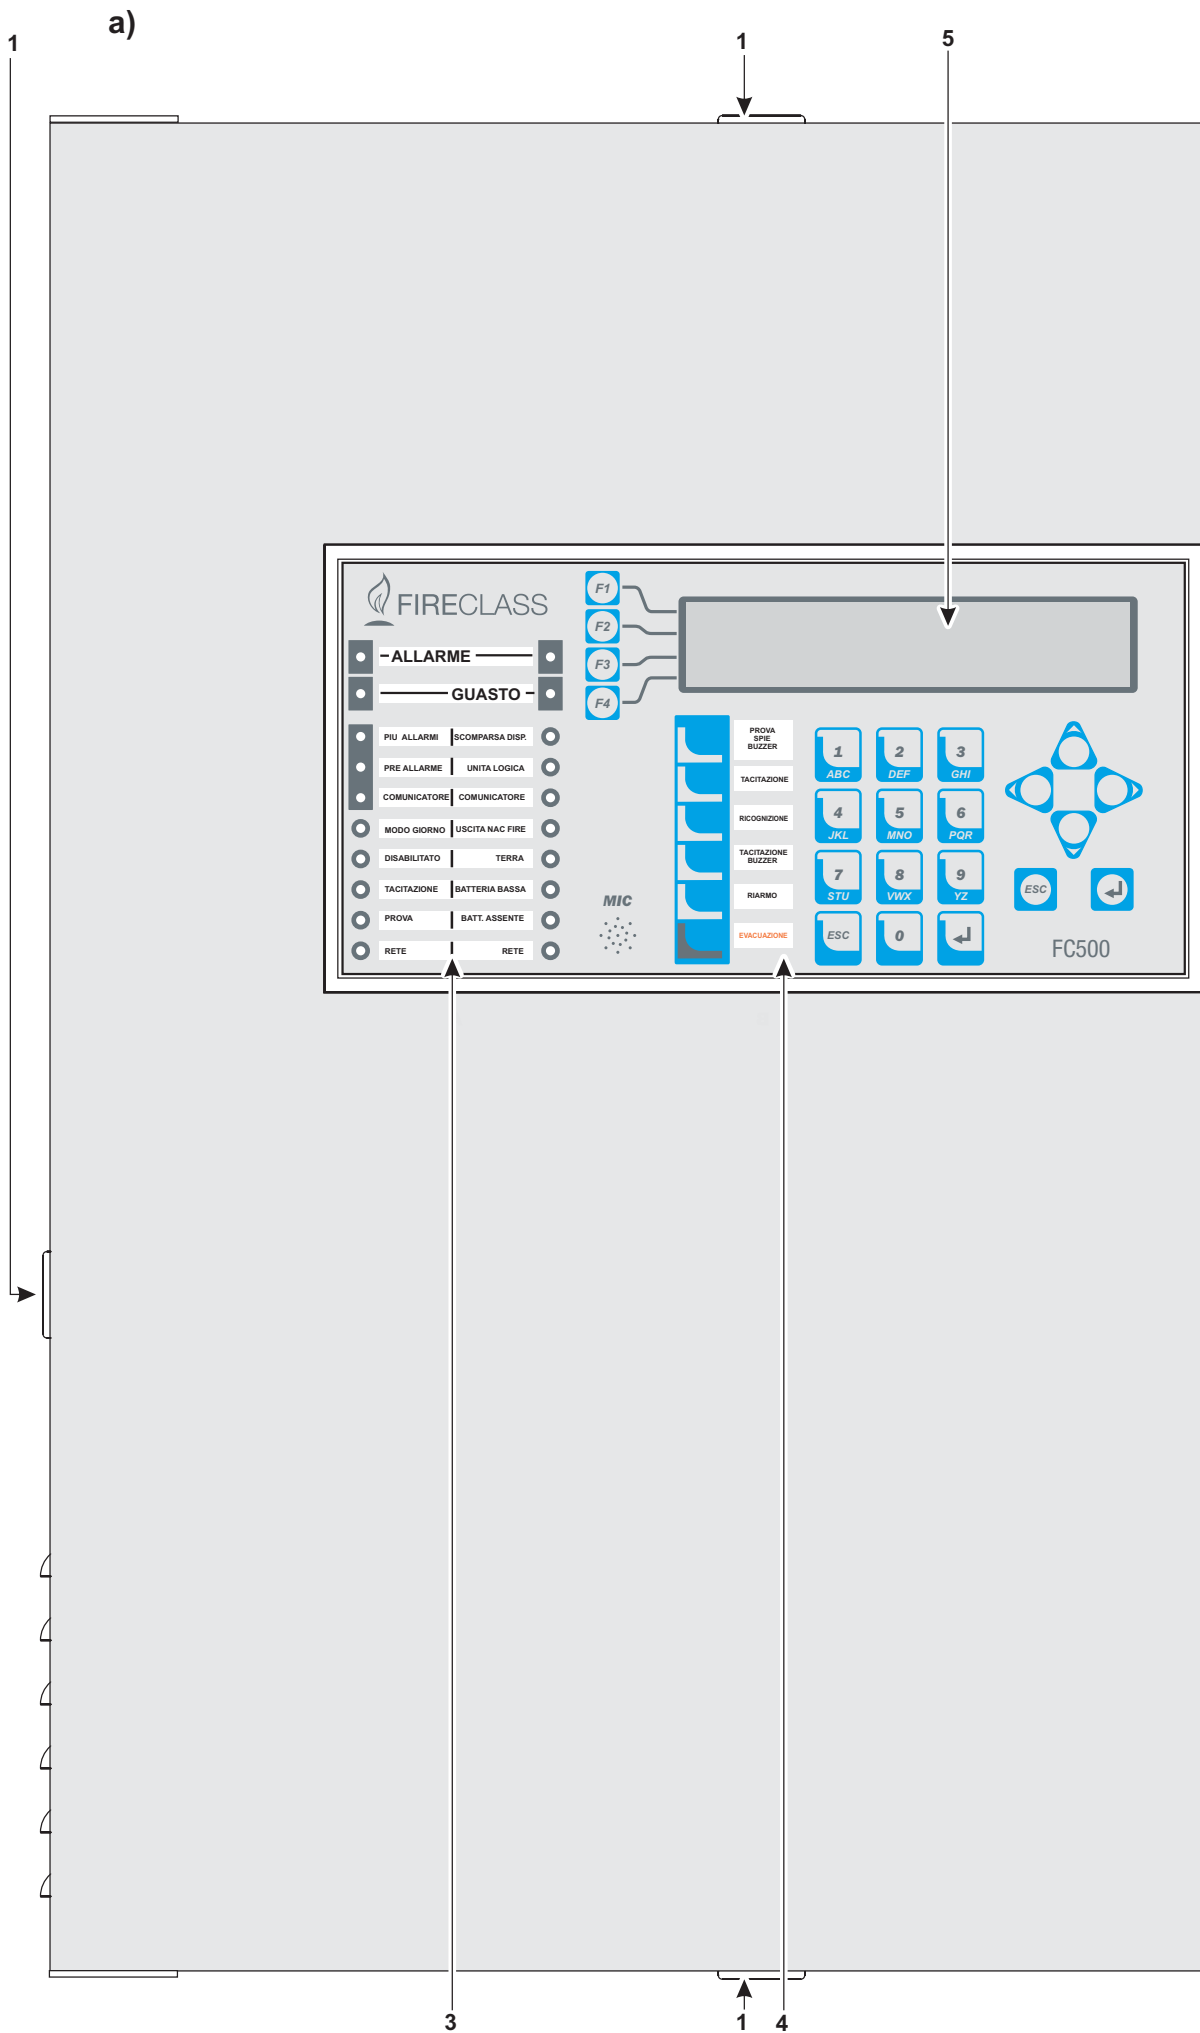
a)

1

1

5

FIRECLASS

ALLARME

GUASTO

PIU ALLARMI | SCOMPARSA DISP.
PRE ALLARME | UNITA LOGICA
COMUNICATORE | COMUNICATORE
MODO GIORNO | USCITA NAC FIRE
DISABILITATO | TERRA
TACITAZIONE | BATTERIA BASSA
PROVA | BATT. ASSENTE
RETE | RETE

F1
F2
F3
F4

MIC

PROVA SPIE BUZZER
TACITAZIONE
RICOGNIZIONE
TACITAZIONE BUZZER
RIARMO
EVACUAZIONE

1 ABC
2 DEF
3 GHI
4 JKL
5 MNO
6 PQR
7 STU
8 VWX
9 YZ
ESC
0

ESC

FC500

3

1

4